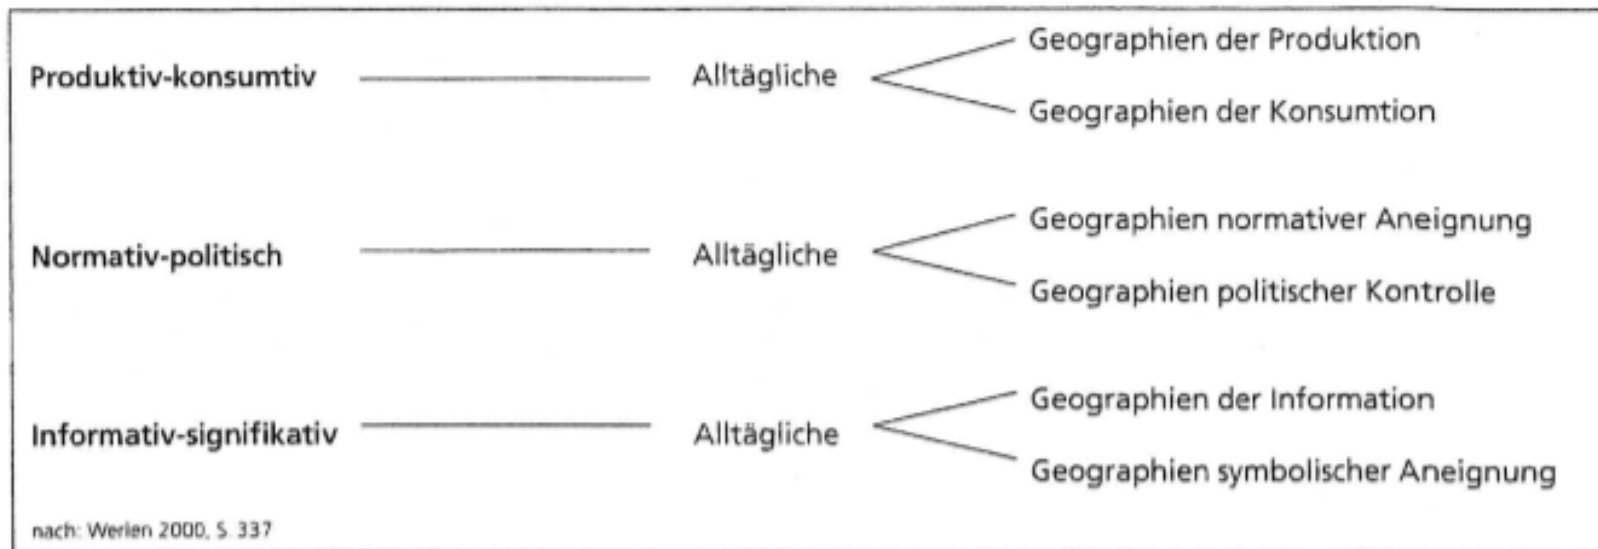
Produktiv-konsumtiv — Alltägliche — Geographien der Produktion / Geographien der Konsumtion

Normativ-politisch — Alltägliche — Geographien normativer Aneignung / Geographien politischer Kontrolle

Informativ-signifikativ — Alltägliche — Geographien der Information / Geographien symbolischer Aneignung

nach: Werlen 2000, S. 337